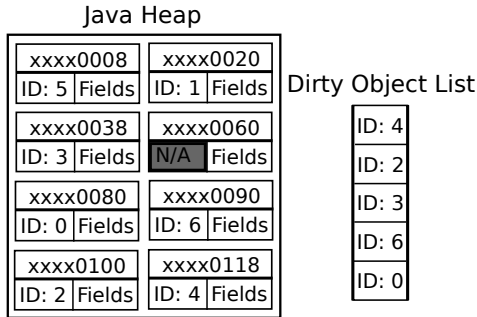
Java Heap

xxxx0008
ID: 5 Fields

xxxx0020
ID: 1 Fields

xxxx0038
ID: 3 Fields

xxxx0060
N/A Fields

xxxx0080
ID: 0 Fields

xxxx0090
ID: 6 Fields

xxxx0100
ID: 2 Fields

xxxx0118
ID: 4 Fields

Dirty Object List

ID: 4
ID: 2
ID: 3
ID: 6
ID: 0